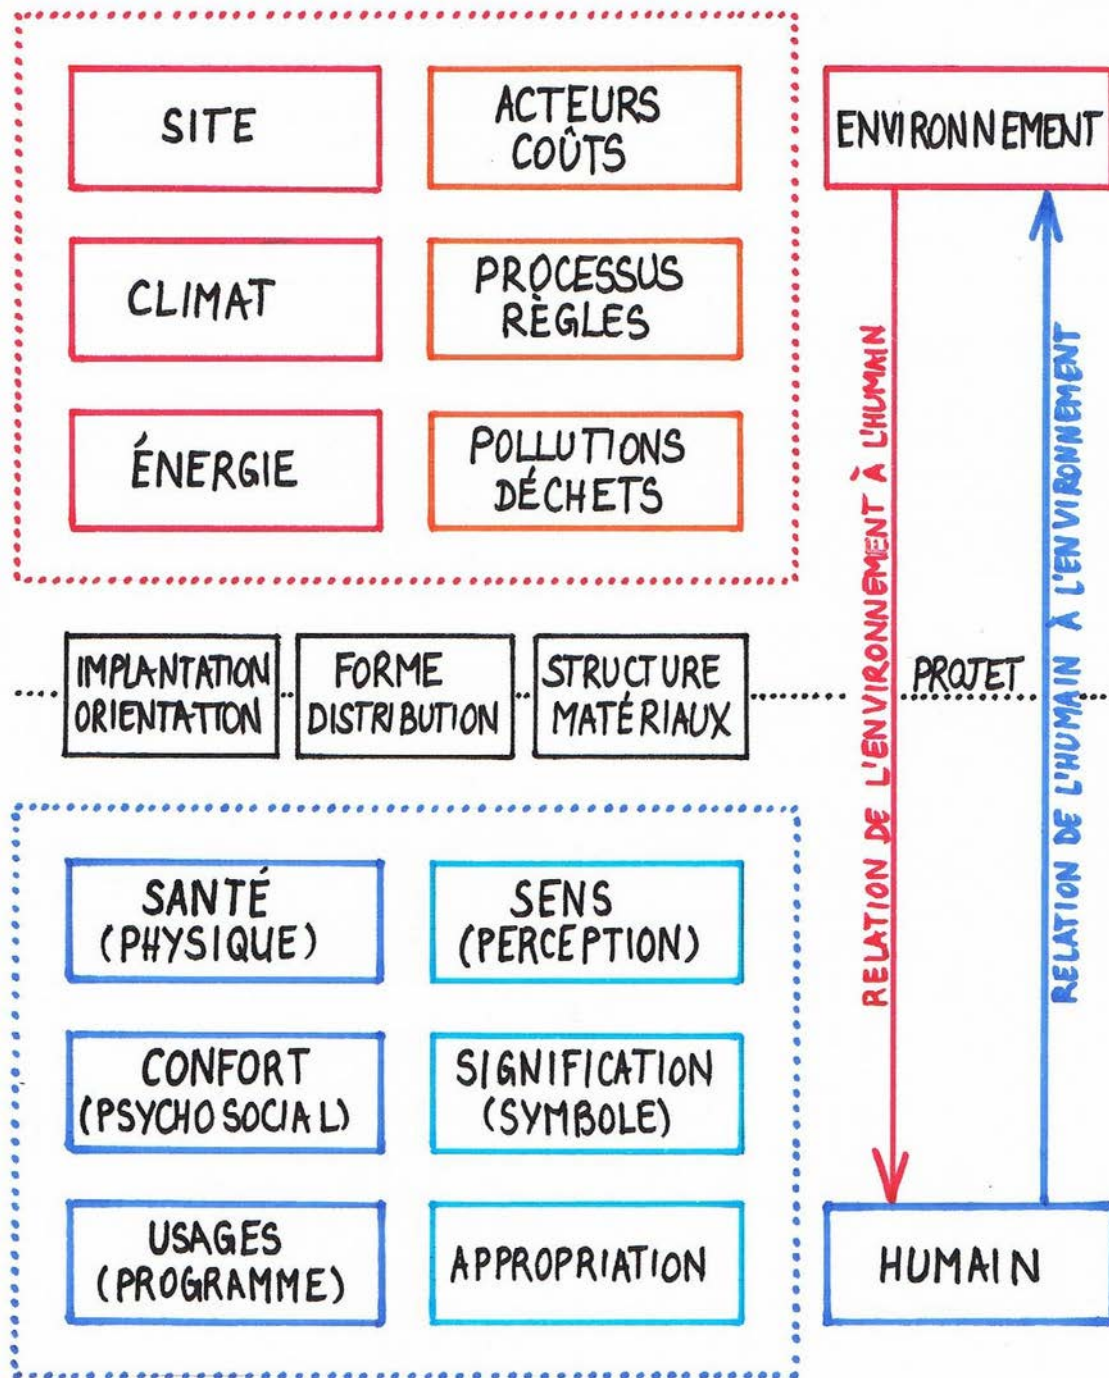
SITE

ACTEURS
COÛTS

CLIMAT

PROCESSUS
RÈGLES

ÉNERGIE

POLLUTIONS
DÉCHETS

ENVIRONNEMENT

IMPLANTATION
ORIENTATION

FORME
DISTRIBUTION

STRUCTURE
MATÉRIAUX

PROJET

RELATION DE L'ENVIRONNEMENT À L'HUMAIN

RELATION DE L'HUMAIN À L'ENVIRONNEMENT

SANTÉ
(PHYSIQUE)

SENS
(PERCEPTION)

CONFORT
(PSYCHOSOCIAL)

SIGNIFICATION
(SYMBOLE)

USAGES
(PROGRAMME)

APPROPRIATION

HUMAIN